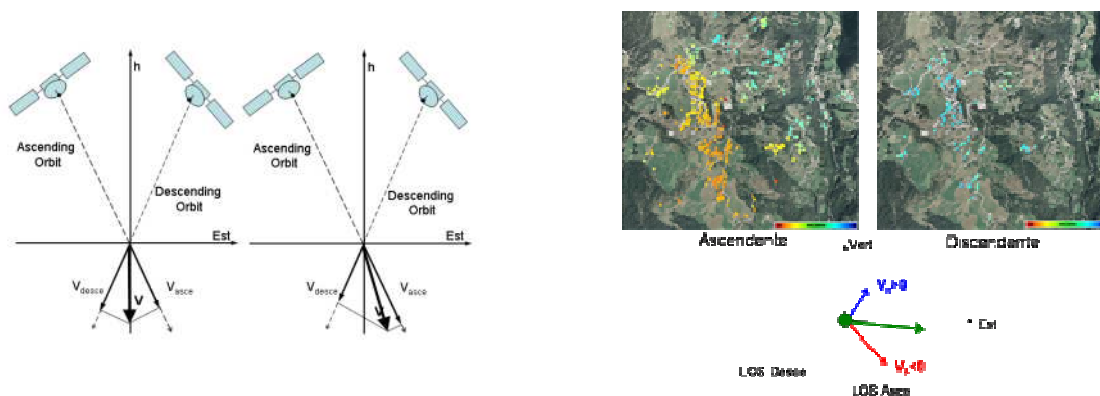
h

Ascending Orbit

Descending Orbit

Est

$V_{desce}$

V

$V_{asce}$

h

Ascending Orbit

Descending Orbit

Est

$V_{desce}$

V

$V_{asce}$

Ascendente

Vert

Discendente

$V_D>0$

Est

$V_A<0$

LOS Desce

LOS Asce